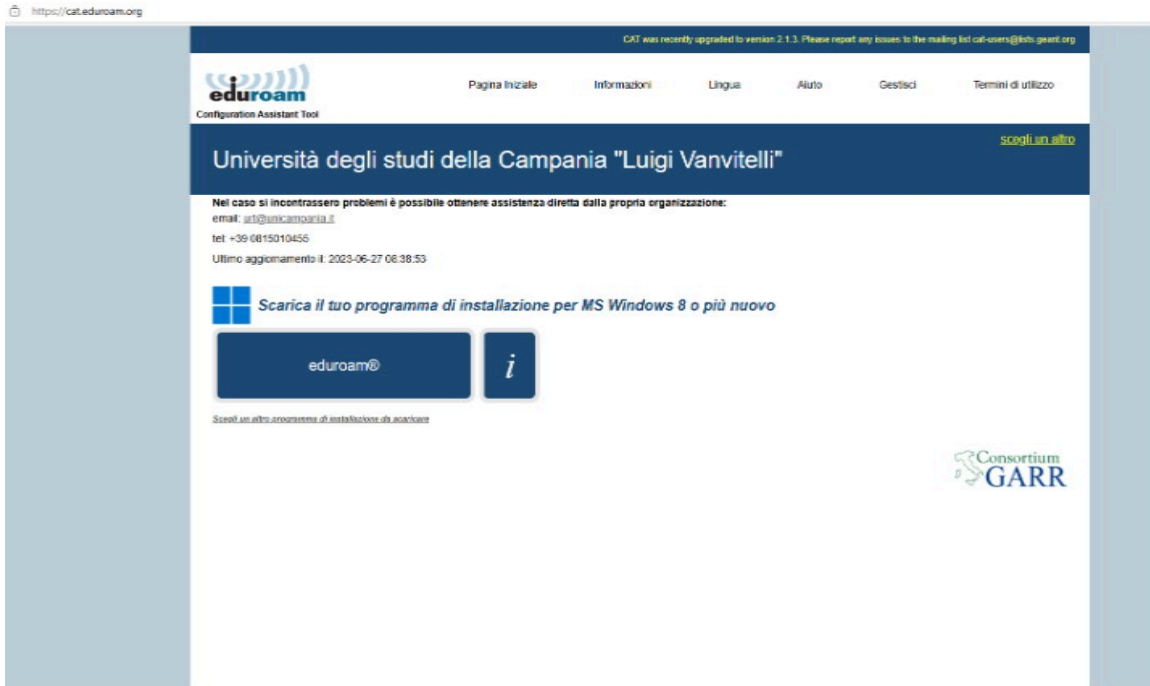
https://cat.eduroam.org

CAT was recently upgraded to version 2.1.3. Please report any issues to the mailing list cat-users@lists.geant.org

eduroam
Configuration Assistant Tool

Pagina Iniziale Informazioni Lingua Aiuto Gestisci Termini di utilizzo

scegli un altro

Università degli studi della Campania "Luigi Vanvitelli"

Nel caso si incontrassero problemi è possibile ottenere assistenza diretta dalla propria organizzazione:
email: urt@unicampania.it
tel: +39 0815010456
Ultimo aggiornamento il: 2023-06-27 08:38:53

Scarica il tuo programma di installazione per MS Windows 8 o più nuovo

eduroam®

i

Scegli un altro programma di installazione da scaricare

Consortium
GARR